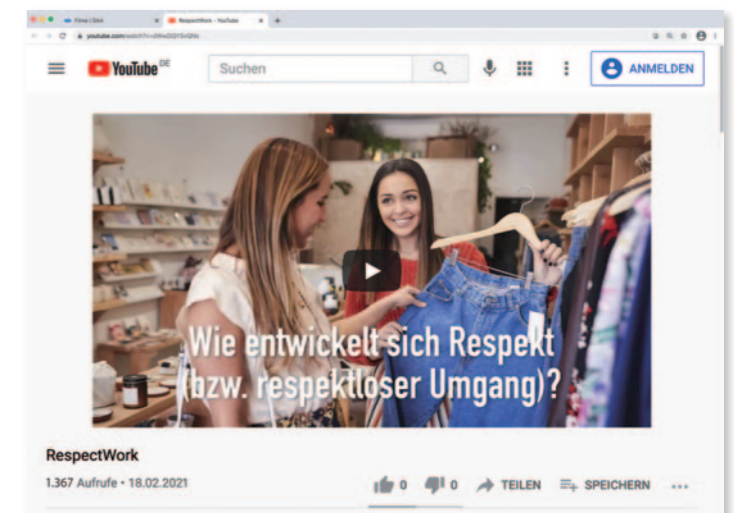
Firma | Stick
RespectWork - YouTube
youtube.com/watch?v=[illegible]

YouTube DE
Suchen
ANMELDEN

Wie entwickelt sich Respekt (bzw. respektloser Umgang)?

RespectWork
1.367 Aufrufe • 18.02.2021
0
0
TEILEN
SPEICHERN